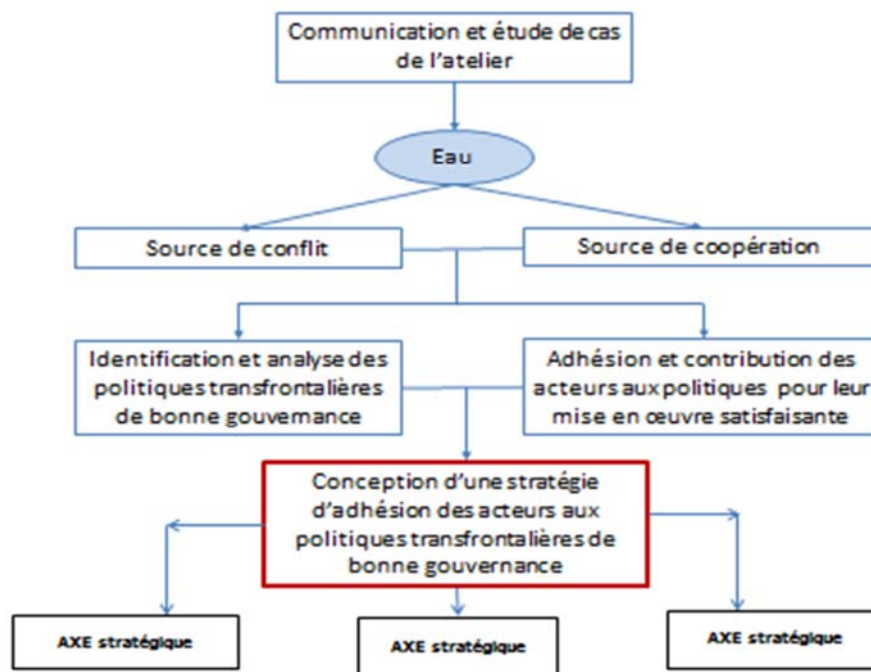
Communication et étude de cas de l'atelier

Eau

Source de conflit

Source de coopération

Identification et analyse des politiques transfrontalières de bonne gouvernance

Adhésion et contribution des acteurs aux politiques pour leur mise en œuvre satisfaisante

Conception d'une stratégie d'adhésion des acteurs aux politiques transfrontalières de bonne gouvernance

AXE stratégique

AXE stratégique

AXE stratégique